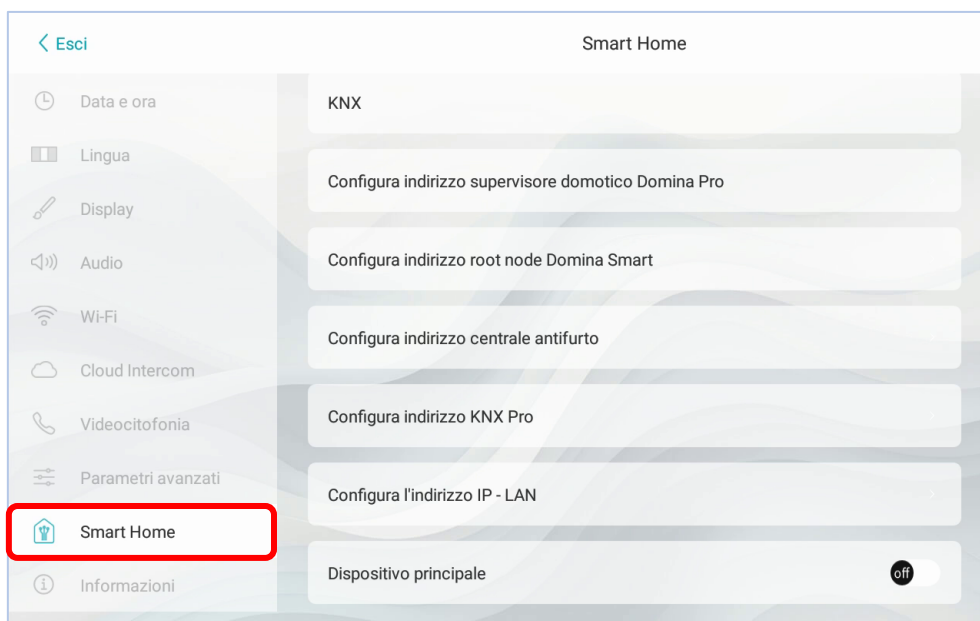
< Esci

Smart Home

Data e ora

Lingua

Display

Audio

Wi-Fi

Cloud Intercom

Videocitofonia

Parametri avanzati

Smart Home

Informazioni

KNX

Configura indirizzo supervisore domotico Domina Pro

Configura indirizzo root node Domina Smart

Configura indirizzo centrale antifurto

Configura indirizzo KNX Pro

Configura l'indirizzo IP - LAN

Dispositivo principale

off